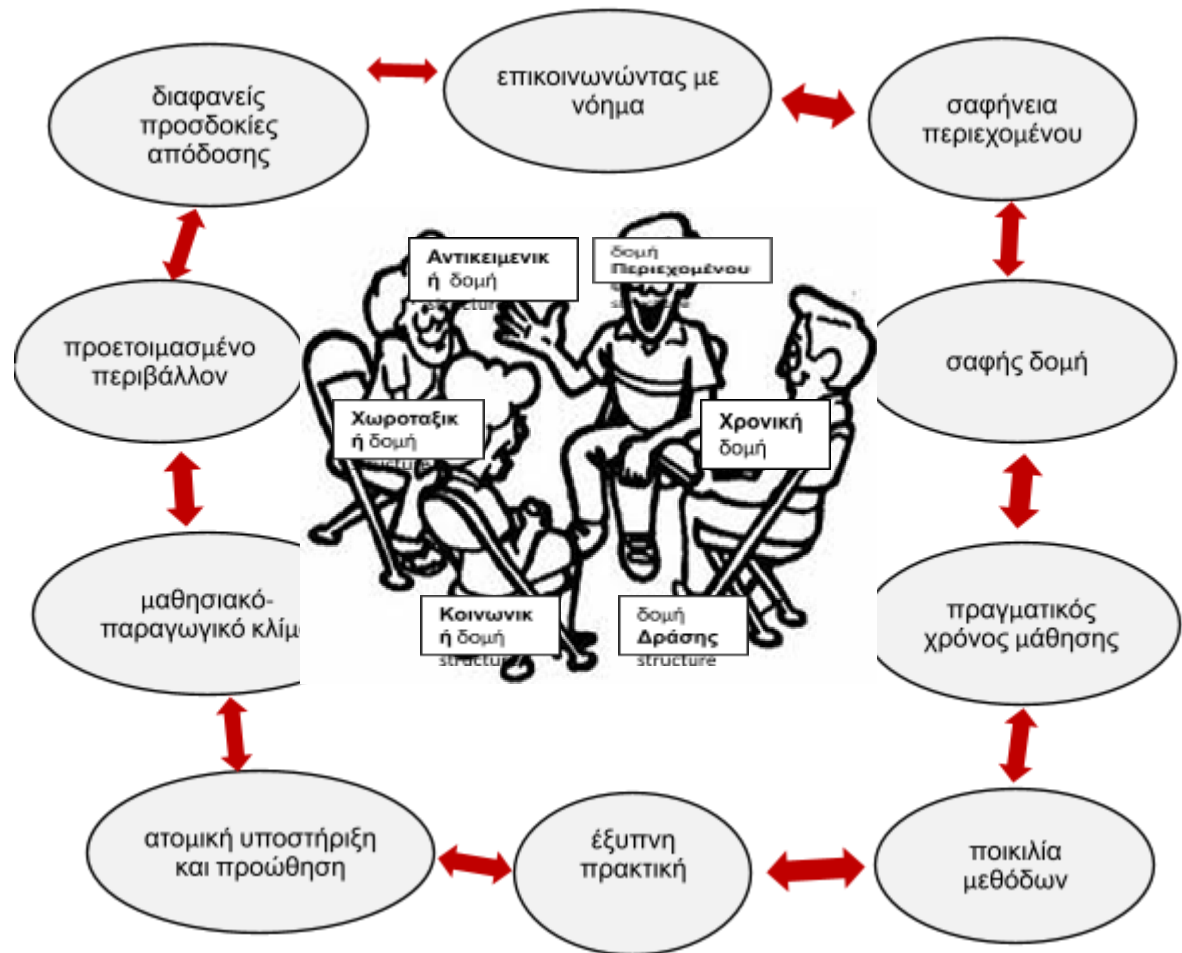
διαφανείς προσδοκίες απόδοσης

επικοινωνώντας με νόημα

σαφήνεια περιεχομένου

Αντικειμενική δομή structure

δομή Περιεχομένου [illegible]

προετοιμασμένο περιβάλλον

σαφής δομή

Χωροταξική δομή structure

Χρονική δομή

μαθησιακό-παραγωγικό κλίμ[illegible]

πραγματικός χρόνος μάθησης

Κοινωνική δομή structure

δομή Δράσης structure

ατομική υποστήριξη και προώθηση

έξυπνη πρακτική

ποικιλία μεθόδων